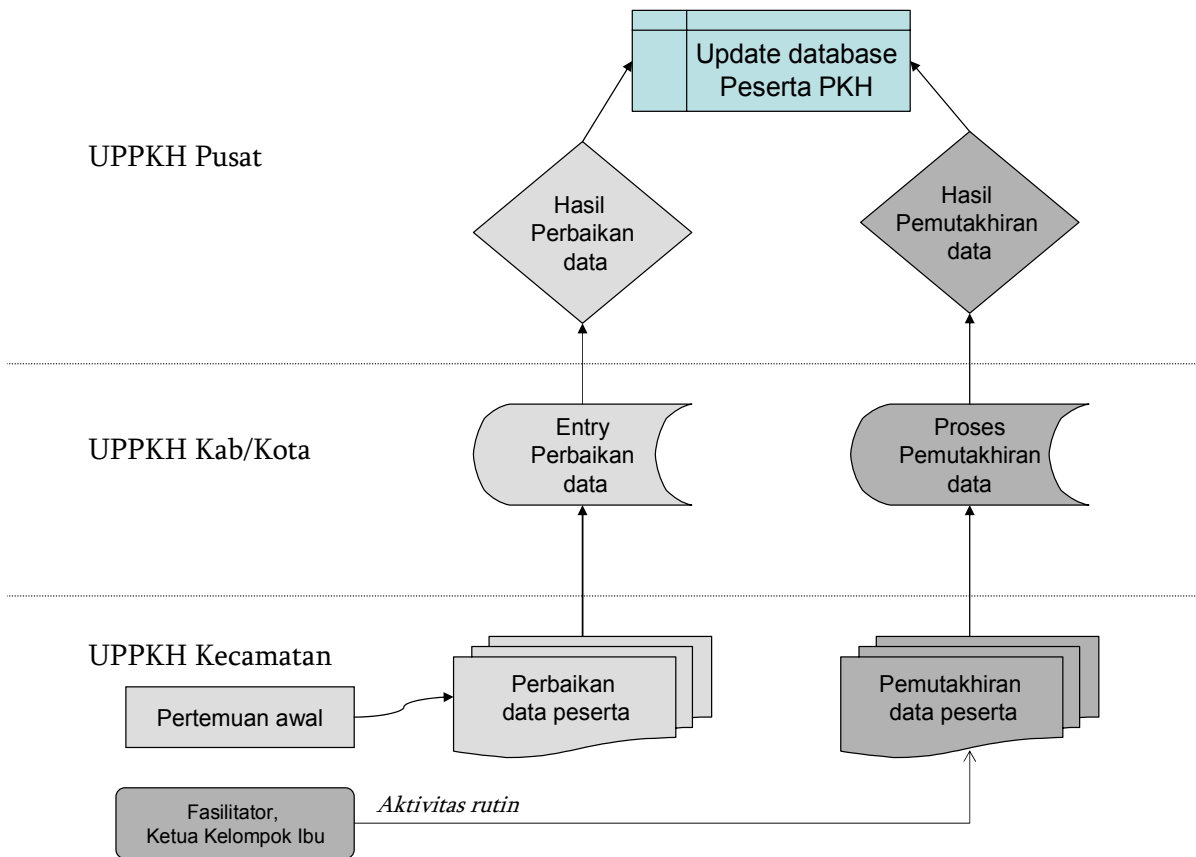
Update database Peserta PKH

UPPKH Pusat

Hasil Perbaikan data

Hasil Pemutakhiran data

UPPKH Kab/Kota

Entry Perbaikan data

Proses Pemutakhiran data

UPPKH Kecamatan

Pertemuan awal

Perbaikan data peserta

Pemutakhiran data peserta

Fasilitator, Ketua Kelompok Ibu

*Aktivitas rutin*